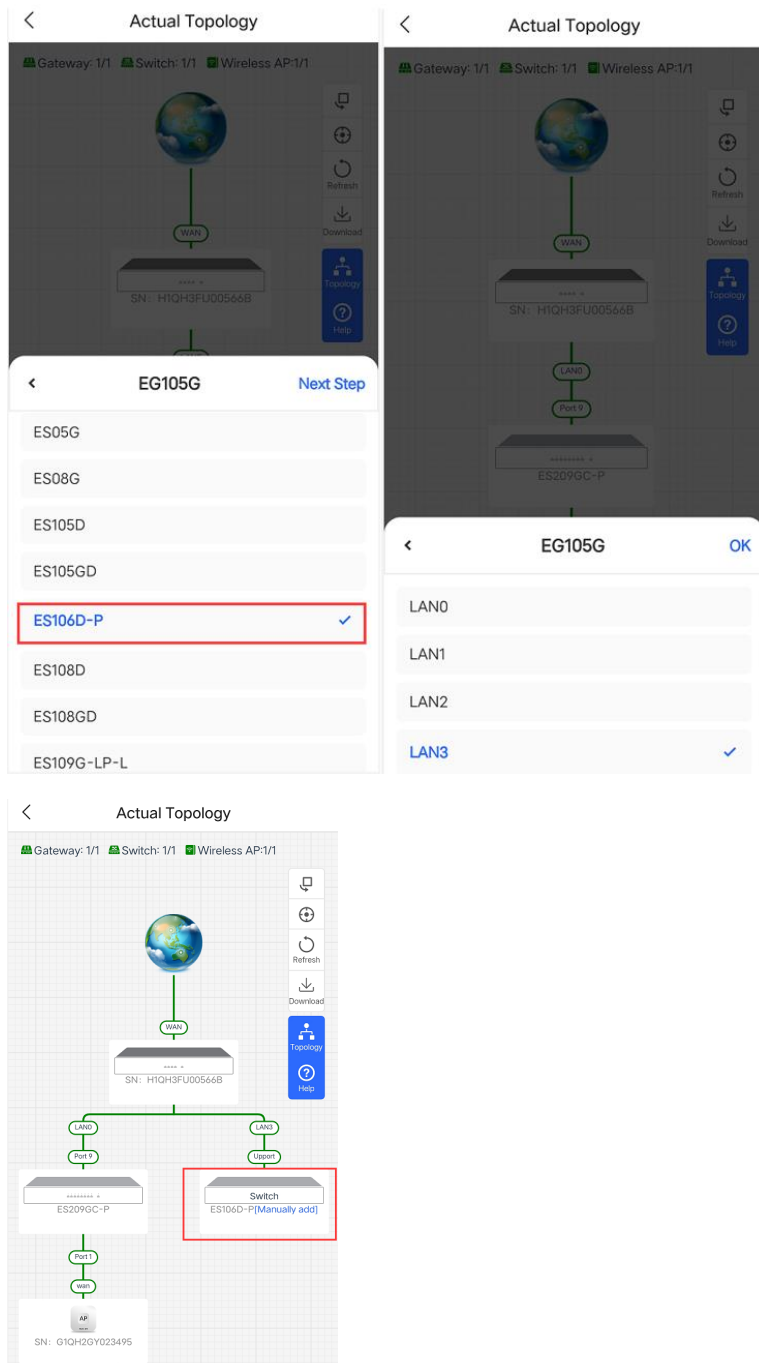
Actual Topology

Gateway: 1/1 Switch: 1/1 Wireless AP:1/1

Refresh
Download
Topology
Help

WAN

SN: H1QH3FU00566B

EG105G Next Step

ES05G
ES08G
ES105D
ES105GD
ES106D-P
ES108D
ES108GD
ES109G-LP-L

Actual Topology

Gateway: 1/1 Switch: 1/1 Wireless AP:1/1

Refresh
Download
Topology
Help

WAN

SN: H1QH3FU00566B

LAN0
Port 9

ES209GC-P

EG105G OK

LAN0
LAN1
LAN2
LAN3

Actual Topology

Gateway: 1/1 Switch: 1/1 Wireless AP:1/1

Refresh
Download
Topology
Help

WAN

SN: H1QH3FU00566B

LAN0
LAN3
Port 9
Upport

ES209GC-P

Switch
ES106D-P[Manually add]

Port 1
wan

AP

SN: G1QH2GY023495